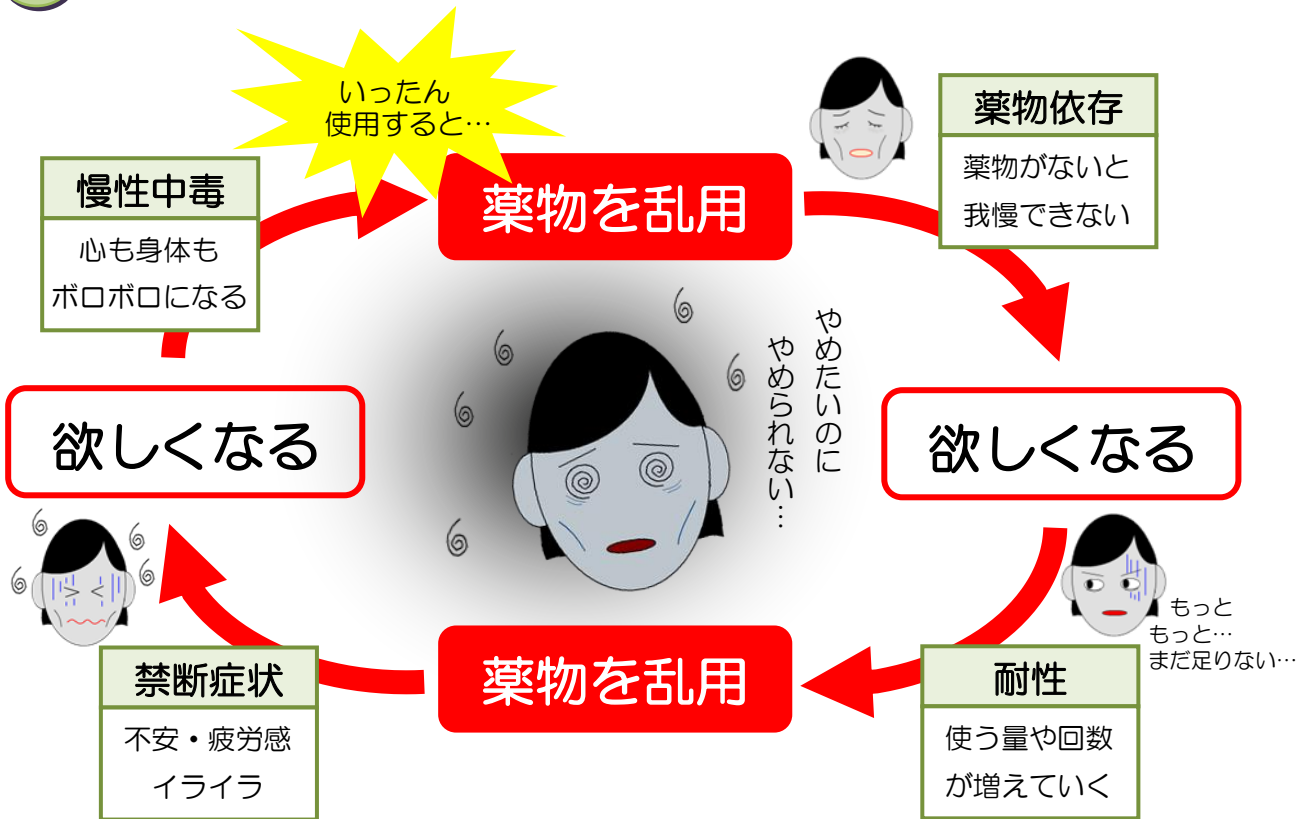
いったん
使用すると…

薬物を乱用

薬物依存

薬物がないと
我慢できない

欲しくなる

耐性

使う量や回数
が増えていく

もっと
もっと…
まだ足りない…

薬物を乱用

禁断症状

不安・疲労感
イライラ

欲しくなる

慢性中毒

心も身体も
ボロボロになる

やめたいのに
やめられない…